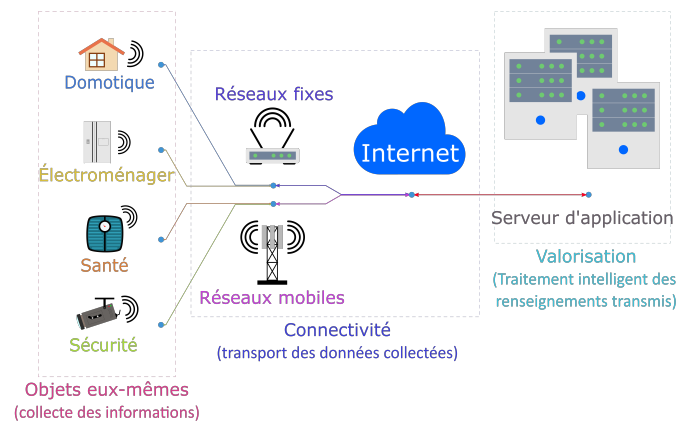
Domotique

Électroménager

Santé

Sécurité

Objets eux-mêmes
(collecte des informations)

Réseaux fixes

Internet

Réseaux mobiles

Connectivité
(transport des données collectées)

Serveur d'application

Valorisation
(Traitement intelligent des renseignements transmis)